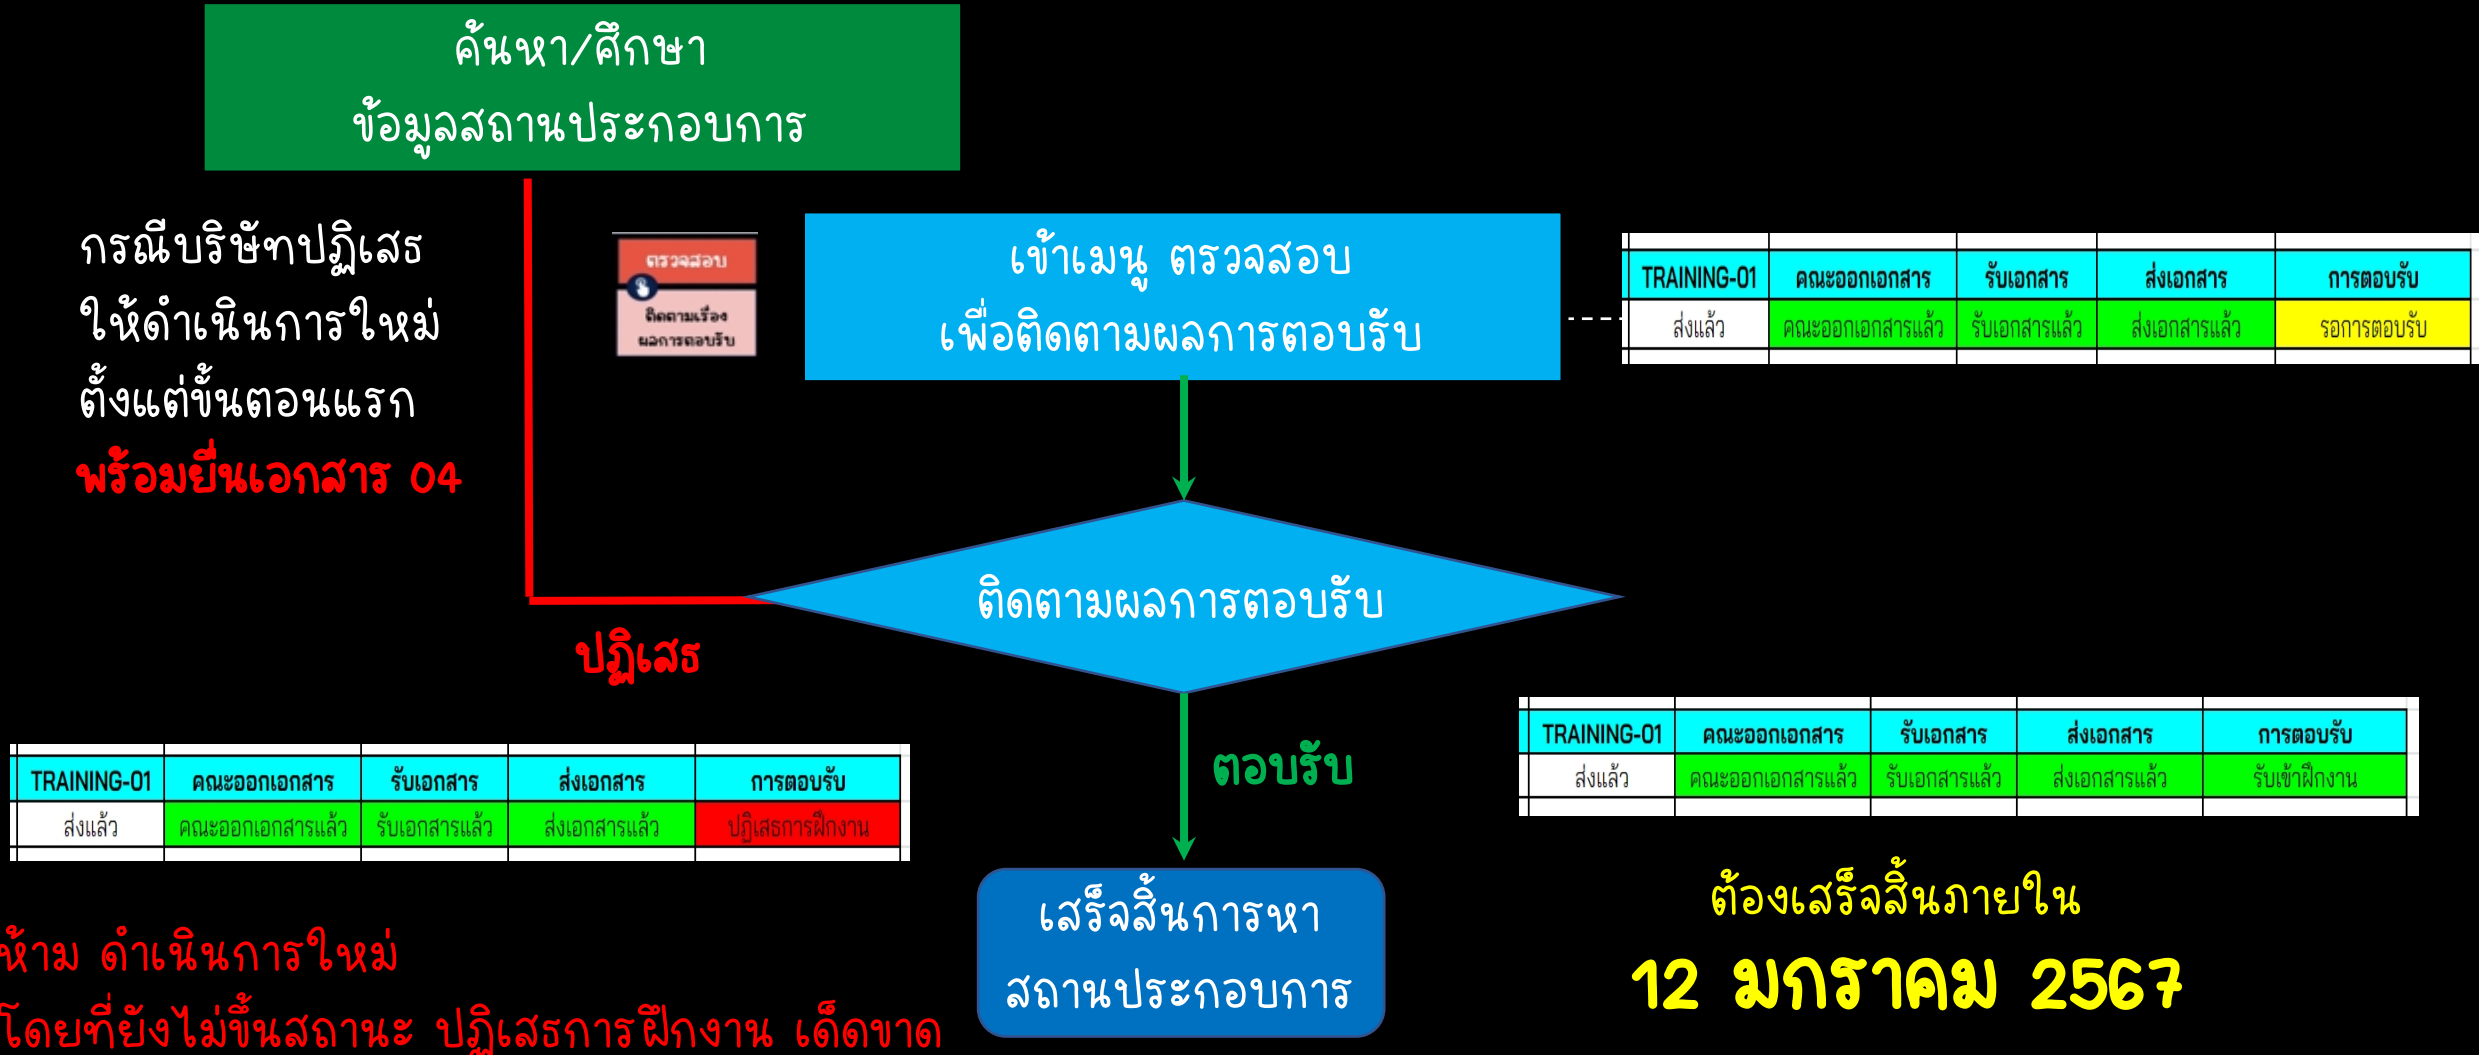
ค้นหา/ศึกษา
ข้อมูลสถานประกอบการ

กรณีบริษัทปฏิเสธ
ให้ดำเนินการใหม่
ตั้งแต่ขั้นตอนแรก
พร้อมยื่นเอกสาร 04

ตรวจสอบ
ติดตามเรื่อง
ผลการตอบรับ

เข้าเมนู ตรวจสอบ
เพื่อติดตามผลการตอบรับ

| TRAINING-01 | คณะออกเอกสาร | รับเอกสาร | ส่งเอกสาร | การตอบรับ |
|---|---|---|---|---|
| ส่งแล้ว | คณะออกเอกสารแล้ว | รับเอกสารแล้ว | ส่งเอกสารแล้ว | รอการตอบรับ |

ติดตามผลการตอบรับ

ปฏิเสธ

ตอบรับ

| TRAINING-01 | คณะออกเอกสาร | รับเอกสาร | ส่งเอกสาร | การตอบรับ |
|---|---|---|---|---|
| ส่งแล้ว | คณะออกเอกสารแล้ว | รับเอกสารแล้ว | ส่งเอกสารแล้ว | ปฏิเสธการฝึกงาน |

| TRAINING-01 | คณะออกเอกสาร | รับเอกสาร | ส่งเอกสาร | การตอบรับ |
|---|---|---|---|---|
| ส่งแล้ว | คณะออกเอกสารแล้ว | รับเอกสารแล้ว | ส่งเอกสารแล้ว | รับเข้าฝึกงาน |

เสร็จสิ้นการหา
สถานประกอบการ

ต้องเสร็จสิ้นภายใน
12 มกราคม 2567

ห้าม ดำเนินการใหม่
โดยที่ยังไม่ขึ้นสถานะ ปฏิเสธการฝึกงาน เด็ดขาด